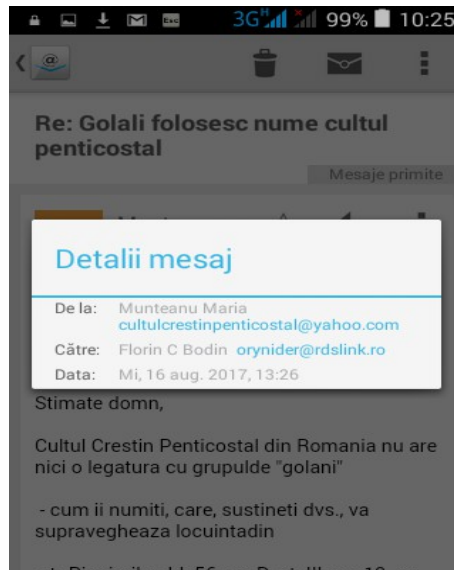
3G 99% 10:25

Re: Golali folosesc nume cultul penticostal

Mesaje primite

Detalii mesaj

De la: Munteanu Maria cultulcrestinpenticostal@yahoo.com
Către: Florin C Bodin orynider@rdslink.ro
Data: Mi, 16 aug. 2017, 13:26

Stimate domn,

Cultul Crestin Penticostal din Romania nu are nici o legatura cu grupulde "golani"

- cum ii numiti, care, sustineti dvs., va supravegheaza locuintadin

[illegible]